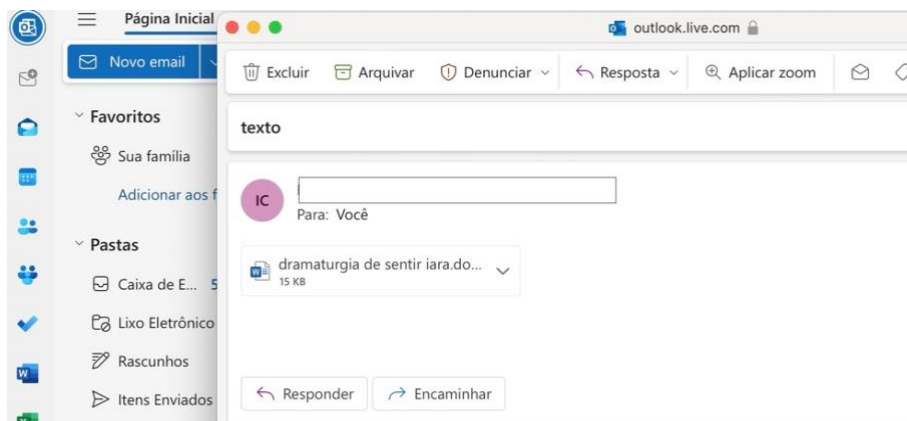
Página Inicial

Novo email

Favoritos

Sua família

Adicionar aos f

Pastas

Caixa de E... 5

Lixo Eletrônico

Rascunhos

Itens Enviados

outlook.live.com

Excluir Arquivar Denunciar Resposta Aplicar zoom

texto

IC

Para: Você

dramaturgia de sentir iara.do...
15 KB

Responder Encaminhar